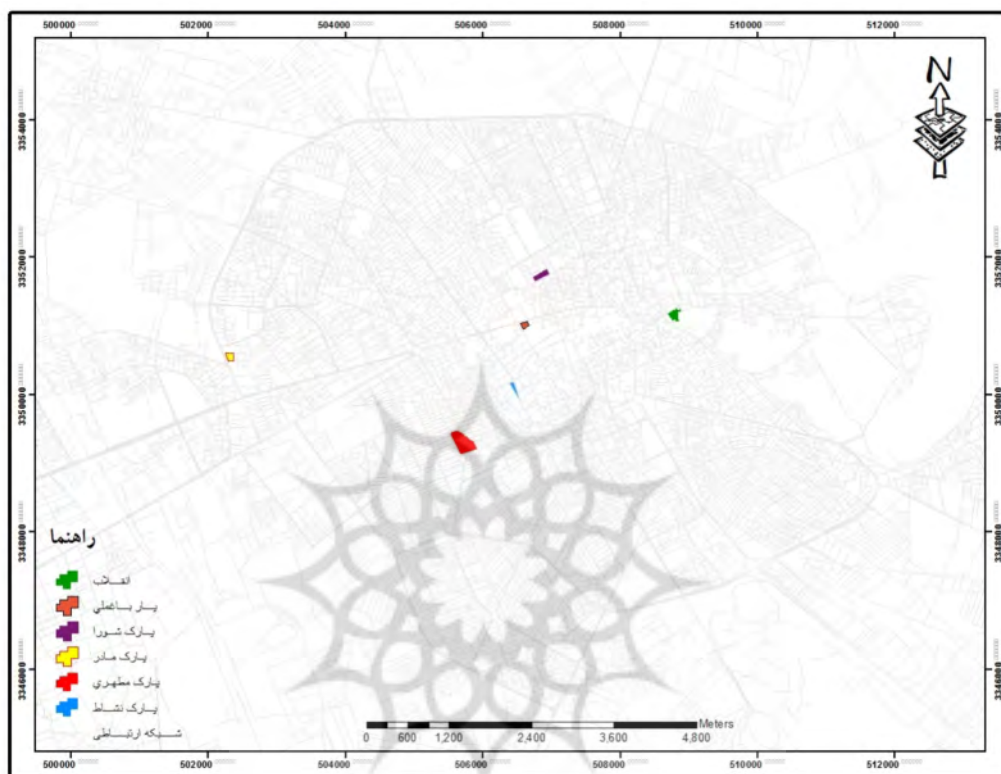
500000 502000 504000 506000 508000 510000 512000

3354000
3352000
3350000
3348000
3346000

N

راهنما
انقلاب
پارک باغملی
پارک شورا
پارک مادر
پارک مطهری
پارک نشاط
شبکه ارتباطی

Meters
0 600 1,200 2,400 3,600 4,800

500000 502000 504000 506000 508000 510000 512000